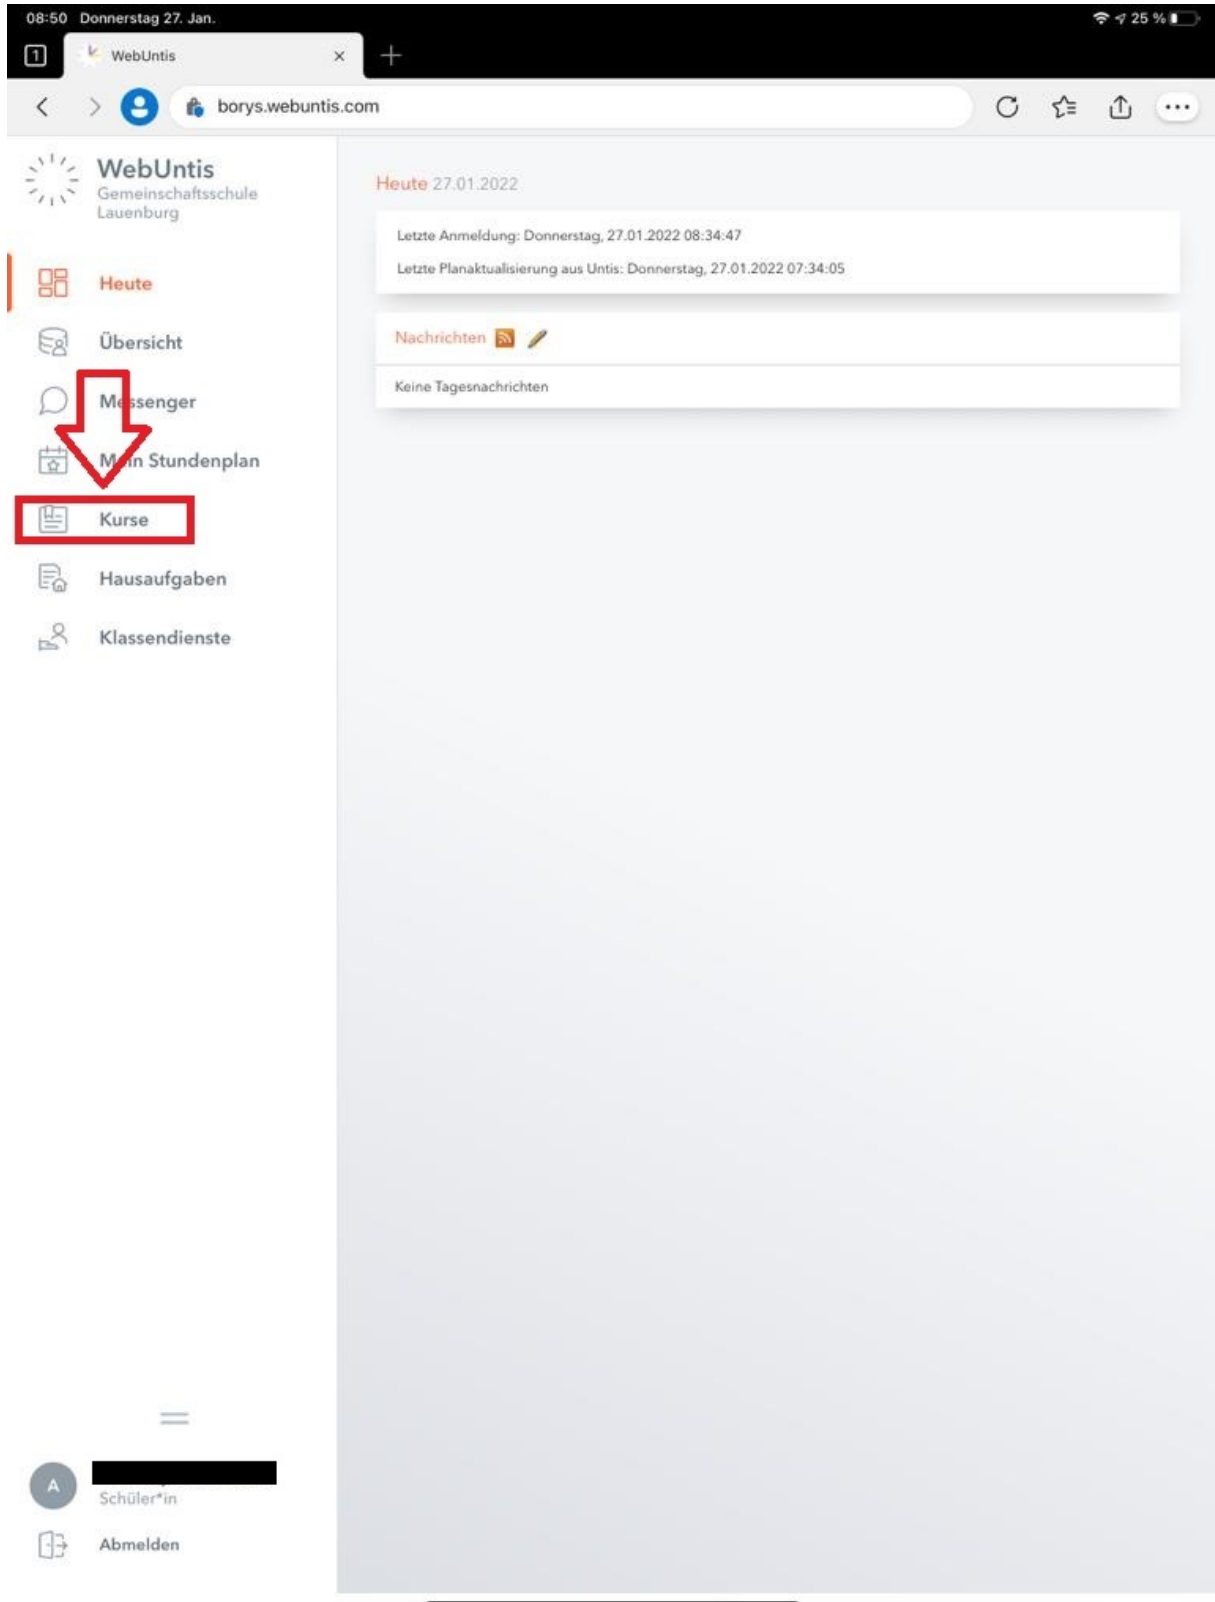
08:50 Donnerstag 27. Jan.

25 %

1

WebUntis

borys.webuntis.com

WebUntis
Gemeinschaftsschule Lauenburg

Heute

Übersicht

Me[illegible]ssenger

M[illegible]n Stundenplan

Kurse

Hausaufgaben

Klassendienste

A

Schüler*in

Abmelden

Heute 27.01.2022

Letzte Anmeldung: Donnerstag, 27.01.2022 08:34:47

Letzte Planaktualisierung aus Untis: Donnerstag, 27.01.2022 07:34:05

Nachrichten

Keine Tagesnachrichten